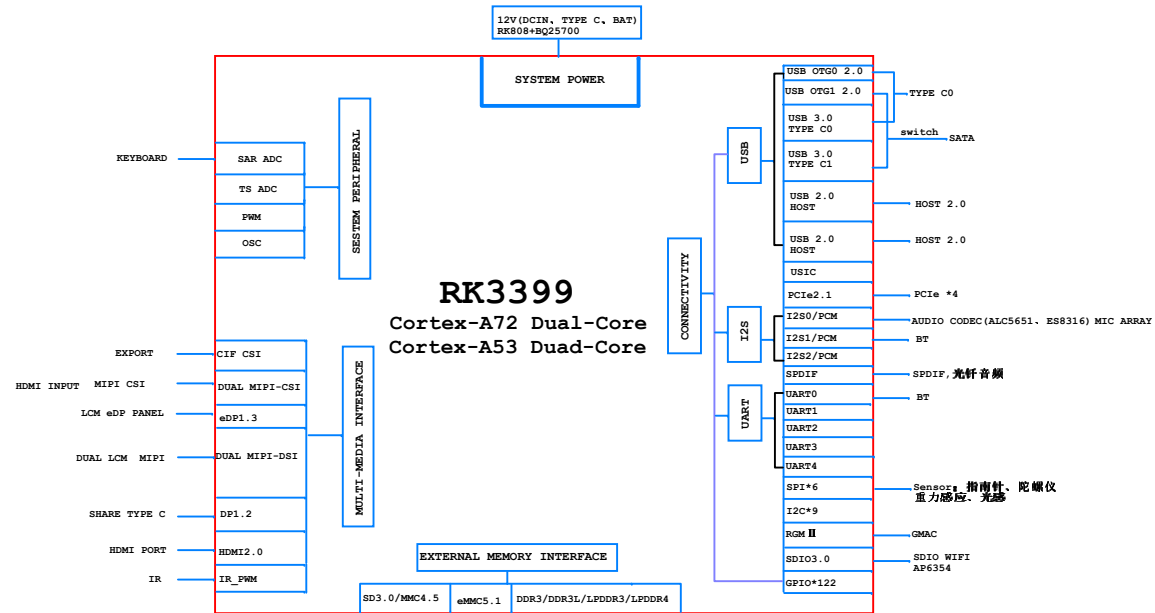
12V(DCIN、TYPE C、BAT)
RK808+BQ25700

SYSTEM POWER

KEYBOARD

SAR ADC
TS ADC
PWM
OSC

SESTEM PERIPHERAL

RK3399
Cortex-A72 Dual-Core
Cortex-A53 Duad-Core

EXPORT
HDMI INPUT MIPI CSI
LCM eDP PANEL
DUAL LCM MIPI
SHARE TYPE C
HDMI PORT
IR

CIF CSI
DUAL MIPI-CSI
eDP1.3
DUAL MIPI-DSI
DP1.2
HDMI2.0
IR_PWM

MULTI-MEDIA INTERFACE

EXTERNAL MEMORY INTERFACE
SD3.0/MMC4.5
eMMC5.1
DDR3/DDR3L/LPDDR3/LPDDR4

CONNECTIVITY
USB
I2S
UART

USB OTG0 2.0
USB OTG1 2.0
USB 3.0 TYPE C0
USB 3.0 TYPE C1
USB 2.0 HOST
USB 2.0 HOST
USIC
PCIe2.1
I2S0/PCM
I2S1/PCM
I2S2/PCM
SPDIF
UART0
UART1
UART2
UART3
UART4
SPI*6
I2C*9
RGMⅡ
SDIO3.0
GPIO*122

TYPE C0
switch
SATA
HOST 2.0
HOST 2.0
PCIe *4
AUDIO CODEC(ALC5651、ES8316) MIC ARRAY
BT
SPDIF,光钎音频
BT
Sensor: 指南针、陀螺仪 重力感应、光感
GMAC
SDIO WIFI AP6354